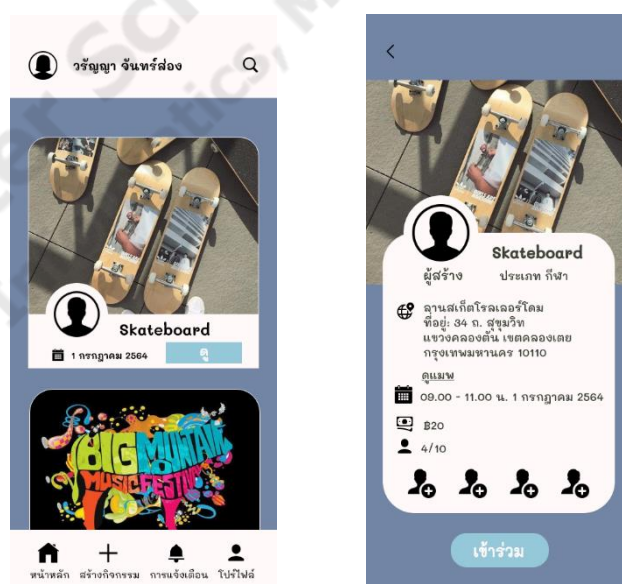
วรัญญา จันทร์ส่อง

Skateboard

1 กรกฎาคม 2564

ดู

BIG MOUNTAIN MUSIC FESTIVAL

หน้าหลัก สร้างกิจกรรม การแจ้งเตือน โปรไฟล์

<

Skateboard

ผู้สร้าง ประเภท กีฬา

ลานสเก็ตโรลเลอร์โดม ที่อยู่: 34 ถ. สุขุมวิท แขวงคลองตัน เขตคลองเตย กรุงเทพมหานคร 10110

ดูแมพ

09.00 - 11.00 น. 1 กรกฎาคม 2564

฿20

4/10

เข้าร่วม